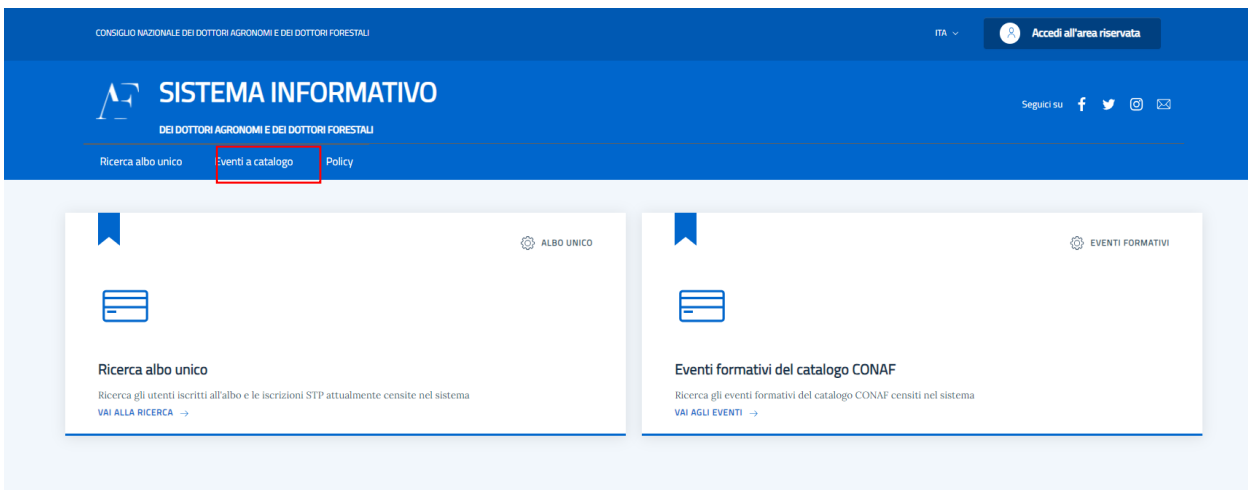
CONSIGLIO NAZIONALE DEI DOTTORI AGRONOMI E DEI DOTTORI FORESTALI

ITA

Accedi all'area riservata

AF

SISTEMA INFORMATIVO

DEI DOTTORI AGRONOMI E DEI DOTTORI FORESTALI

Seguici su

Ricerca albo unico

Eventi a catalogo

Policy

ALBO UNICO

Ricerca albo unico

Ricerca gli utenti iscritti all'albo e le iscrizioni STP attualmente censite nel sistema

VAI ALLA RICERCA →

EVENTI FORMATIVI

Eventi formativi del catalogo CONAF

Ricerca gli eventi formativi del catalogo CONAF censiti nel sistema

VAI AGLI EVENTI →